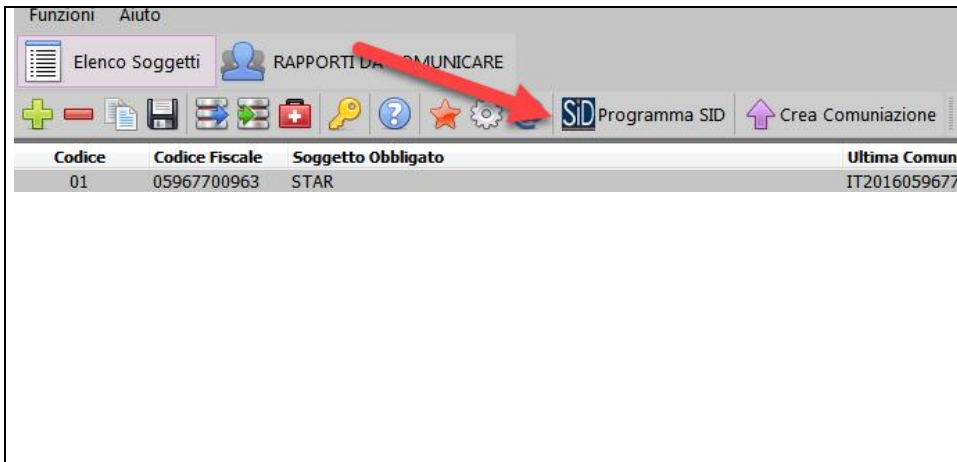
Funzioni Aiuto

Elenco Soggetti RAPPORTI DA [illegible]MUNICARE

SID Programma SID Crea Comuniazione

| Codice | Codice Fiscale | Soggetto Obbligato | Ultima Comun |
|---|---|---|---|
| 01 | 05967700963 | STAR | IT2016059677 |